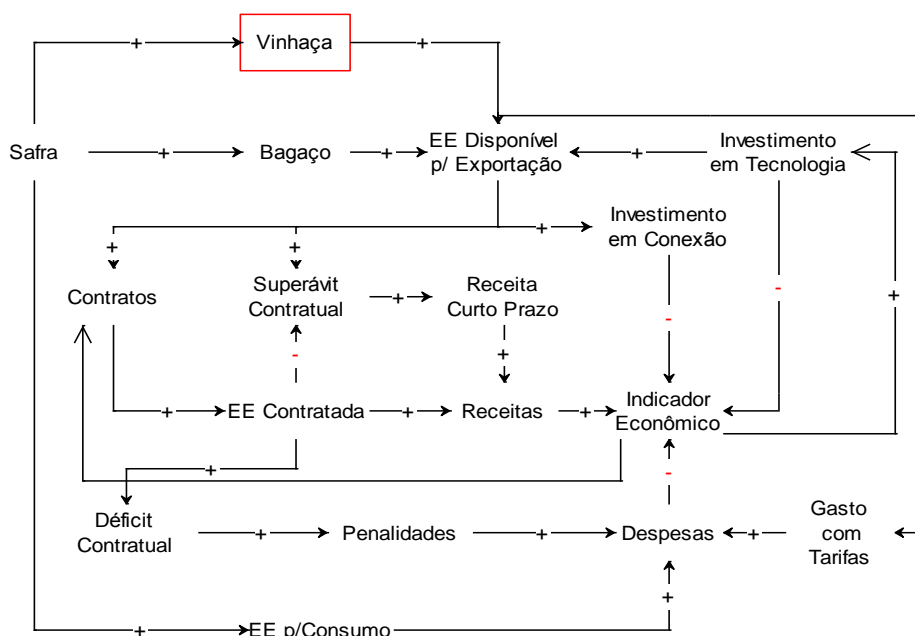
Vinhaça

+

+

Safra

+

Bagaço

+

EE Disponível p/ Exportação

+

Investimento em Tecnologia

+

Investimento em Conexão

+

+

Contratos

Superávit Contratual

+

Receita Curto Prazo

-

-

+

-

+

Indicador Econômico

+

EE Contratada

+

Receitas

+

+

+

Déficit Contratual

+

Penalidades

+

Despesas

+

Gasto com Tarifas

-

+

+

EE p/Consumo